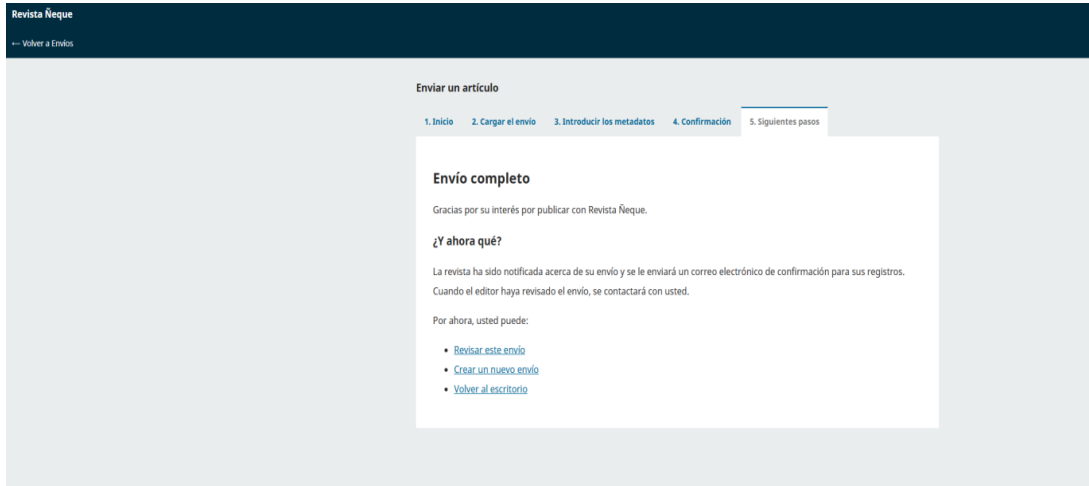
Revista Ñeque

← Volver a Envíos

Enviar un artículo

1. Inicio
2. Cargar el envío
3. Introducir los metadatos
4. Confirmación
5. Siguientes pasos

Envío completo

Gracias por su interés por publicar con Revista Ñeque.

¿Y ahora qué?

La revista ha sido notificada acerca de su envío y se le enviará un correo electrónico de confirmación para sus registros. Cuando el editor haya revisado el envío, se contactará con usted.

Por ahora, usted puede:

- Revisar este envío
- Crear un nuevo envío
- Volver al escritorio